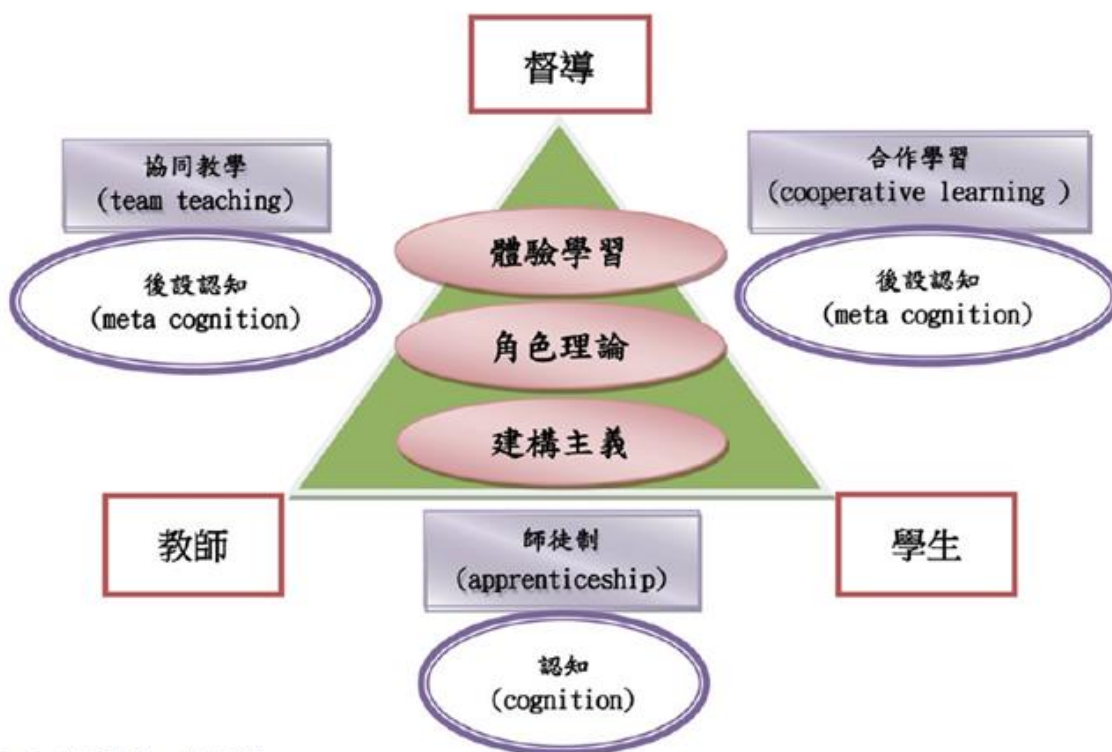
督導

協同教學
(team teaching)

合作學習
(cooperative learning )

後設認知
(meta cognition)

體驗學習

角色理論

建構主義

後設認知
(meta cognition)

教師

師徒制
(apprenticeship)

學生

認知
(cognition)

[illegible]